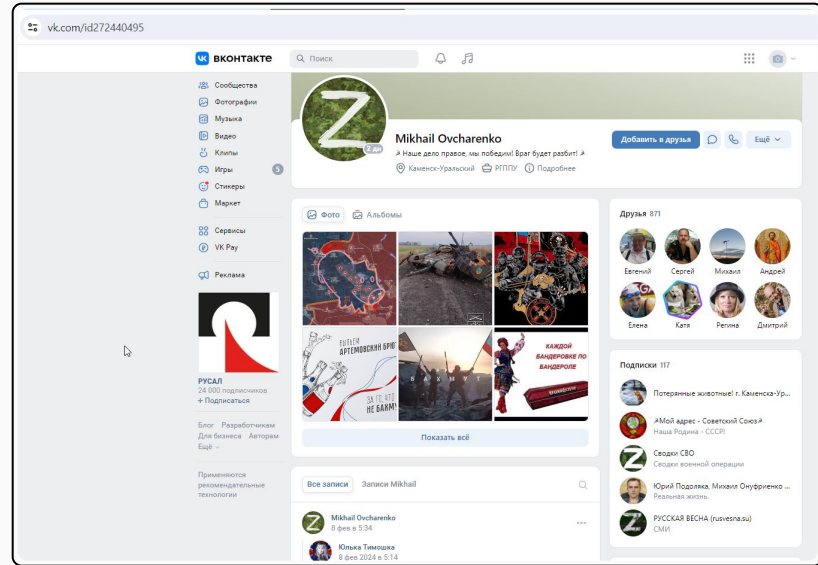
vk.com/id272440495

ВКОНТАКТЕ
Поиск

Сообщества
Фотографии
Музыка
Видео
Клипы
Игры 5
Стикеры
Маркет
Сервисы
VK Pay
Реклама

РУСАЛ
24 000 подписчиков
+ Подписаться

Блог Разработчикам
Для бизнеса Авторам
Ещё

Применяются рекомендательные технологии

Z
2 дн
Mikhail Ovcharenko
Наше дело правое, мы победим! Враг будет разбит!
Каменск-Уральский РГППУ Подробнее
Добавить в друзья
Ещё

Фото Альбомы
АРТЕМОВСКИЙ
БАХМУТ
КАЖДОЙ БАНДЕРОВКЕ ПО БАНДЕРОЛЕ
Показать всё

Все записи Записи Mikhail
Mikhail Ovcharenko
8 фев в 5:34
Юлька Тимошка
8 фев 2024 в 5:14

Друзья 871
Евгений Сергей Михаил Андрей
Елена Катя Регина Дмитрий

Подписки 117
Потерянные животные! г. Каменска-Ур...
Мой адрес - Советский Союз
Наша Родина - СССР!
Сводки СВО
Сводки военной операции
Юрий Подоляка, Михаил Онуфриенко ...
Реальная жизнь.
РУССКАЯ ВЕСНА (rusvesna.su)
СМИ